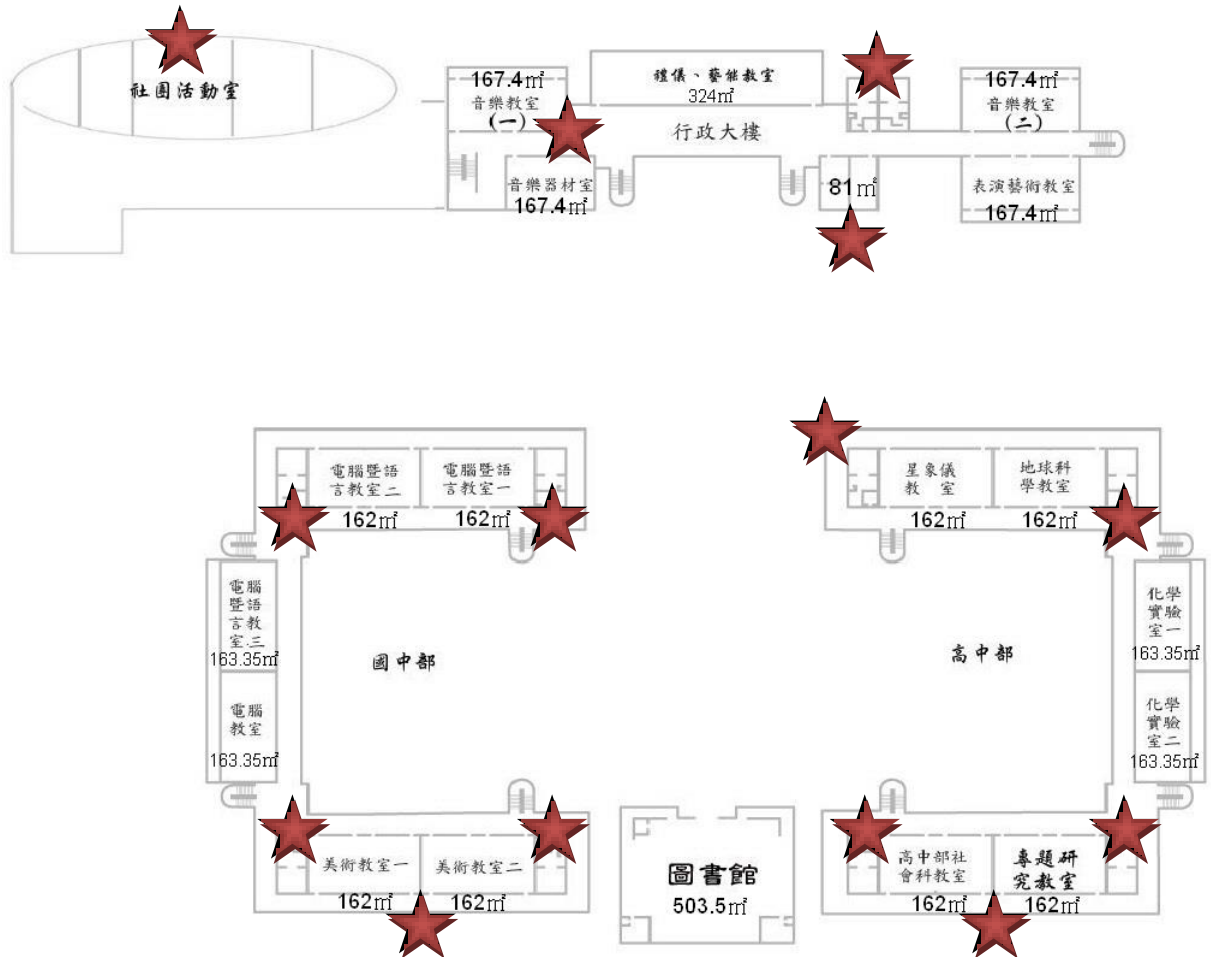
社團活動室

167.4㎡
音樂教室
(一)

禮儀、藝術教室
324㎡

167.4㎡
音樂教室
(二)

行政大樓

音樂器材室
167.4㎡

81㎡

表演藝術教室
167.4㎡

電腦暨語言教室二
162㎡

電腦暨語言教室一
162㎡

電腦暨語言教室三
163.35㎡

電腦教室
163.35㎡

國中部

美術教室一
162㎡

美術教室二
162㎡

圖書館
503.5㎡

星象儀教室
162㎡

地球科學教室
162㎡

化學實驗室一
163.35㎡

化學實驗室二
163.35㎡

高中部

高中部社會科教室
162㎡

專題研究教室
162㎡